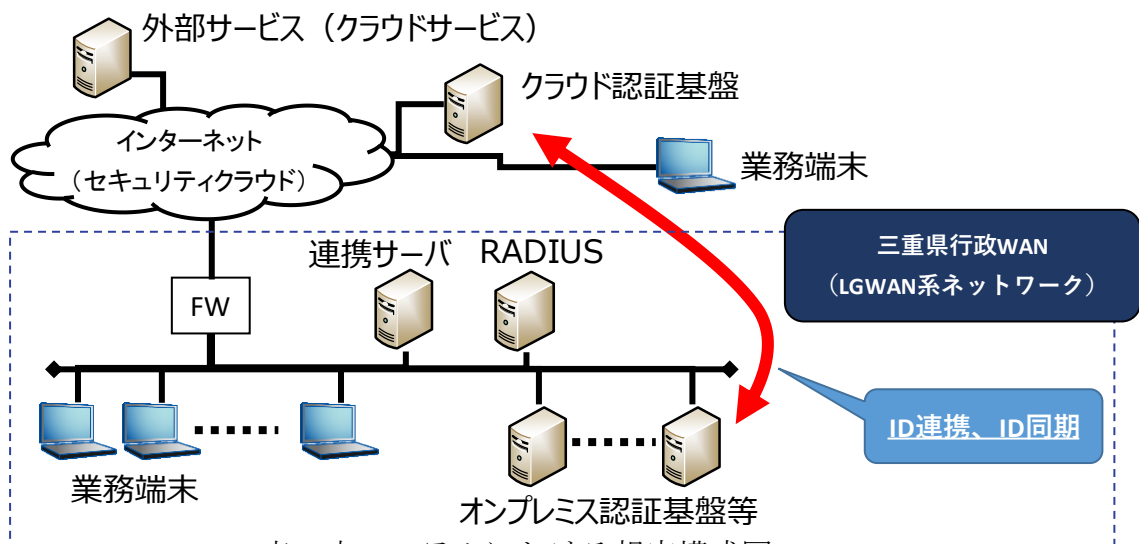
外部サービス（クラウドサービス）

クラウド認証基盤

インターネット
（セキュリティクラウド）

業務端末

三重県行政WAN
（LGWAN系ネットワーク）

連携サーバ　RADIUS

FW

ID連携、ID同期

業務端末

オンプレミス認証基盤等

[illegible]